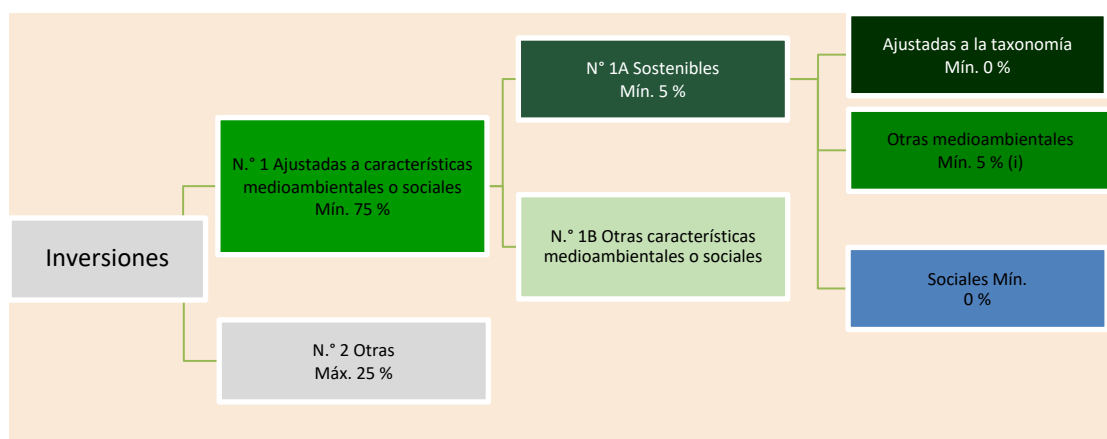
Inversiones

N.° 1 Ajustadas a características medioambientales o sociales
Mín. 75 %

N.° 2 Otras
Máx. 25 %

N° 1A Sostenibles
Mín. 5 %

N.° 1B Otras características medioambientales o sociales

Ajustadas a la taxonomía
Mín. 0 %

Otras medioambientales
Mín. 5 % (i)

Sociales Mín.
0 %